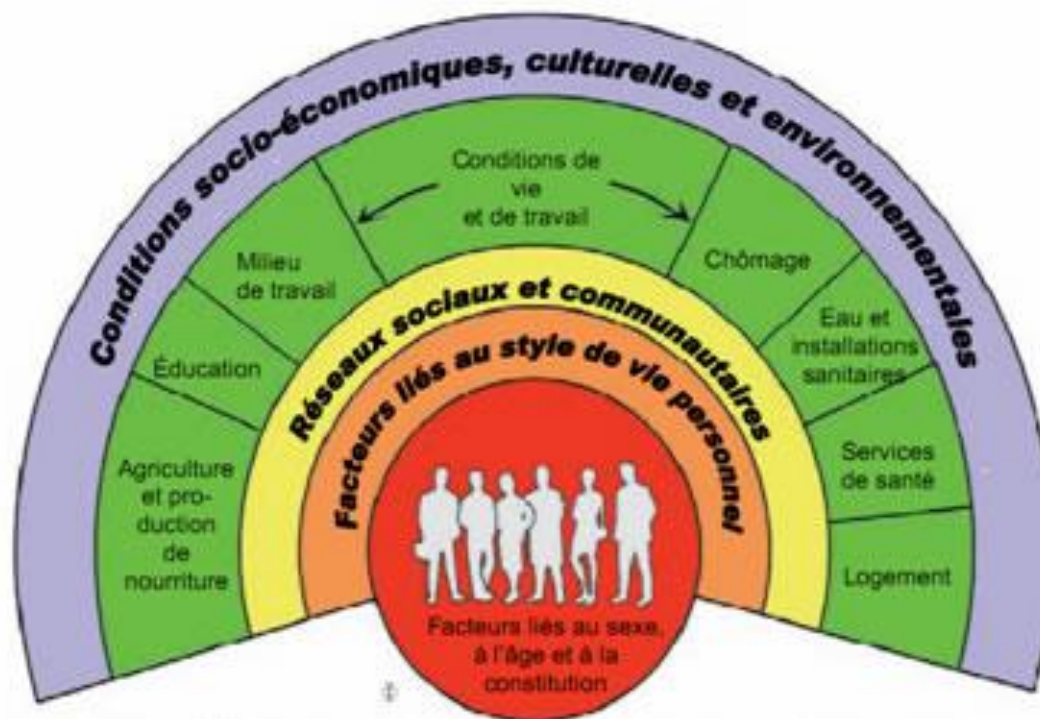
Conditions socio-économiques, culturelles et environnementales

Conditions de vie et de travail

Milieu de travail

Chômage

Éducation

Eau et installations sanitaires

Agriculture et production de nourriture

Services de santé

Logement

Réseaux sociaux et communautaires

Facteurs liés au style de vie personnel

Facteurs liés au sexe, à l'âge et à la constitution